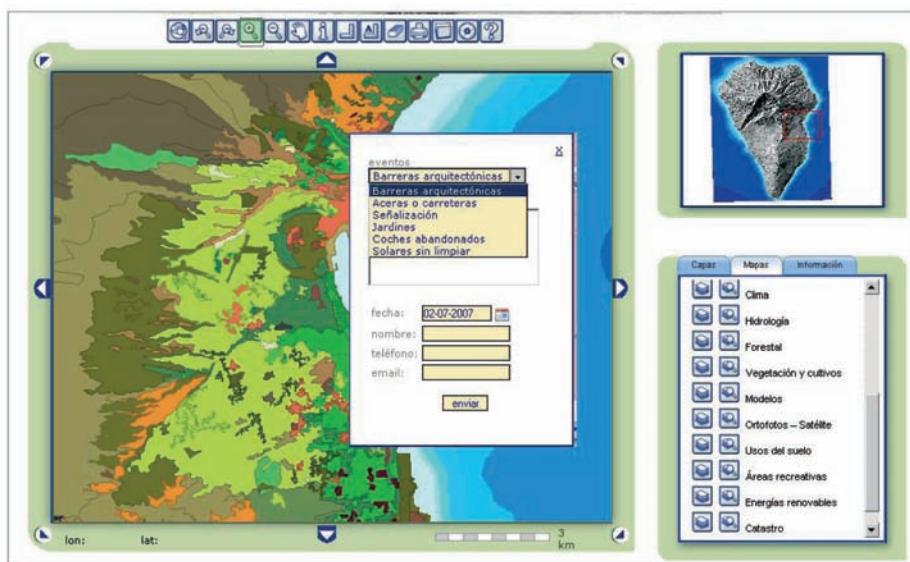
eventos

Barreras arquitectónicas

Barreras arquitectónicas
Aceras o carreteras
Señalización
Jardines
Coches abandonados
Solares sin limpiar

X

fecha: 02-07-2007
nombre:
teléfono:
email:

enviar

lon: lat:

3 km

Capas | Mapas | Información

Clima
Hidrología
Forestal
Vegetación y cultivos
Modelos
Ortofotos – Satélite
Usos del suelo
Áreas recreativas
Energías renovables
Catastro